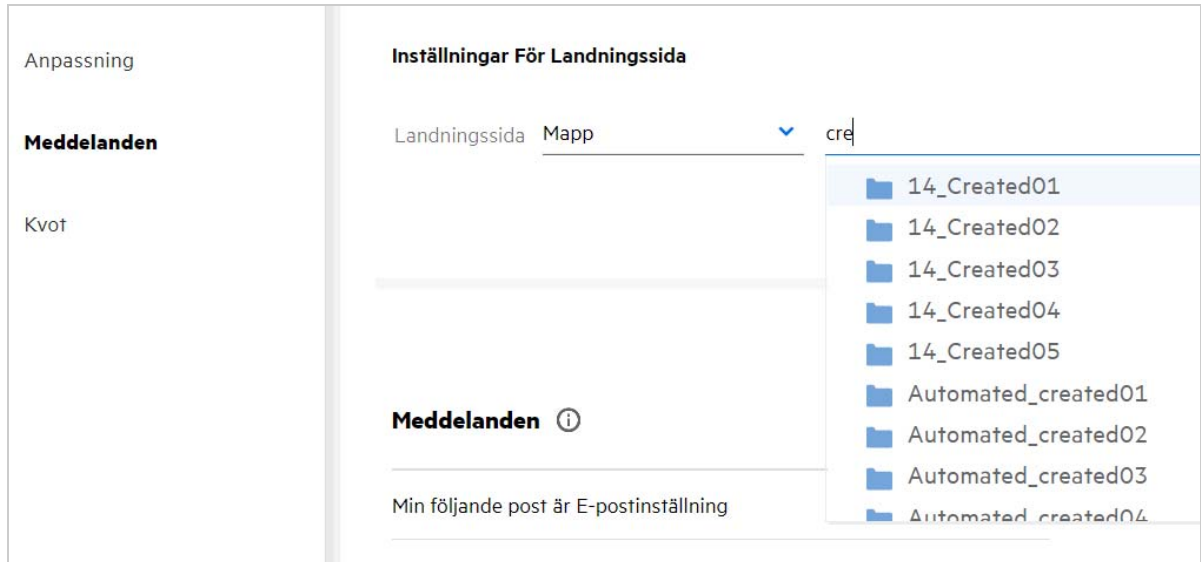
Anpassning

Meddelanden

Kvot

Inställningar För Landningssida

Landningssida Mapp

cre

14_Created01

14_Created02

14_Created03

14_Created04

14_Created05

Automated_created01

Automated_created02

Automated_created03

Automated_created04

Meddelanden

Min följande post är E-postinställning